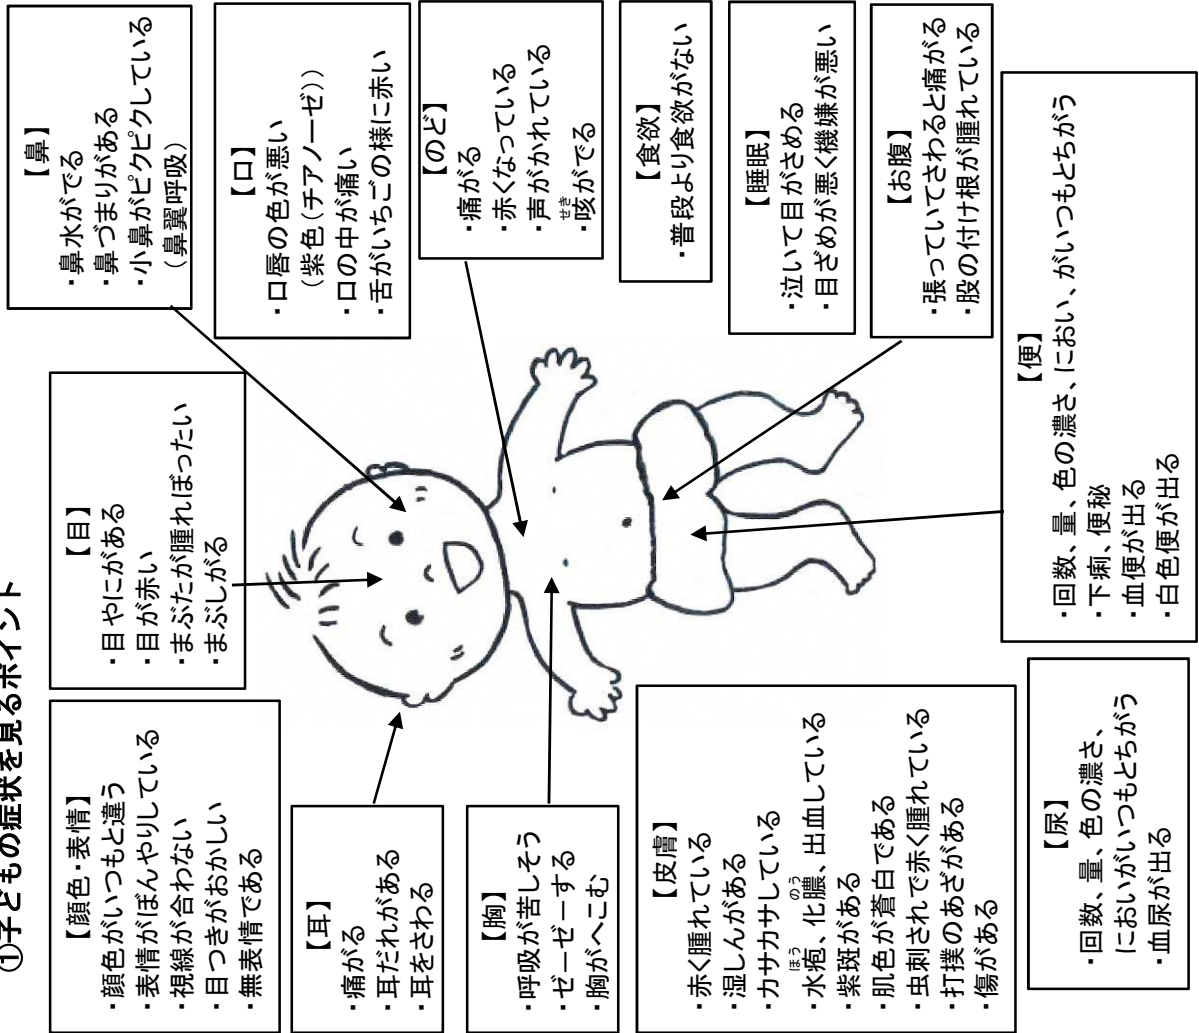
①子どもの症状を見るポイント

【顔色・表情】
・顔色がいつもと違う
・表情がぼんやりしている
・視線が合わない
・目つきがおかしい
・無表情である

【目】
・目やにがある
・目が赤い
・まぶたが腫れぼったい
・まぶしがる

【耳】
・痛がる
・耳だれがある
・耳をさわる

【胸】
・呼吸が苦しそう
・ゼーゼーする
・胸がへこむ

【皮膚】
・赤く腫れている
・湿しんがある
・カサカサしている
・水疱、化膿、出血している
・紫斑がある
・肌色が蒼白である
・虫刺されで赤く腫れている
・打撲のあざがある
・傷がある

【尿】
・回数、量、色の濃さ、においがいつもとちがう
・血尿が出る

【鼻】
・鼻水がでる
・鼻づまりがある
・小鼻がピクピクしている（鼻翼呼吸）

【口】
・口唇の色が悪い（紫色（チアノーゼ））
・口の中が痛い
・舌がいちごの様に赤い

【のど】
・痛がる
・赤くなっている
・声がかれている
・咳がでる

【食欲】
・普段より食欲がない

【睡眠】
・泣いて目がさめる
・目ざめが悪く機嫌が悪い

【お腹】
・張っていてさわると痛がる
・股の付け根が腫れている

【便】
・回数、量、色の濃さ、におい、がいつもとちがう
・下痢、便秘
・血便が出る
・白色便が出る